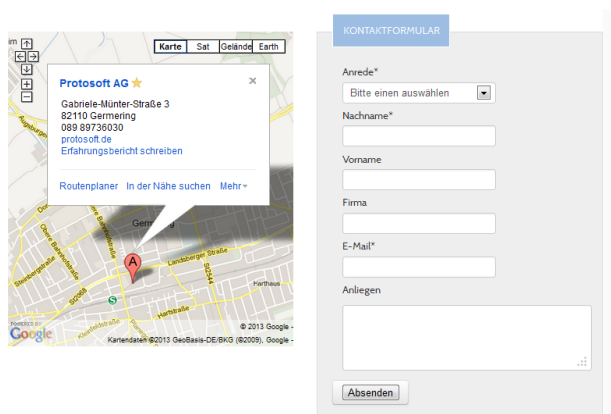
Karte Sat Gelände Earth

Protosoft AG ★

Gabriele-Münter-Straße 3
82110 Germering
089 89736030
protosoft.de
Erfahrungsbericht schreiben

Routenplaner In der Nähe suchen Mehr

Augsburger
Germ
Landsberger Straße
Obere Bahnhofstraße
Streiflacher Straße
SO44
Harthaus
SO68
Hartstraße
Kleinfeldstraße
A
S

POWERED BY Google
© 2013 Google
Kartendaten ©2013 GeoBasis-DE/BKG (©2009), Google

KONTAKTFORMULAR

Anrede*
Bitte einen auswählen

Nachname*

Vorname

Firma

E-Mail*

Anliegen

Absenden